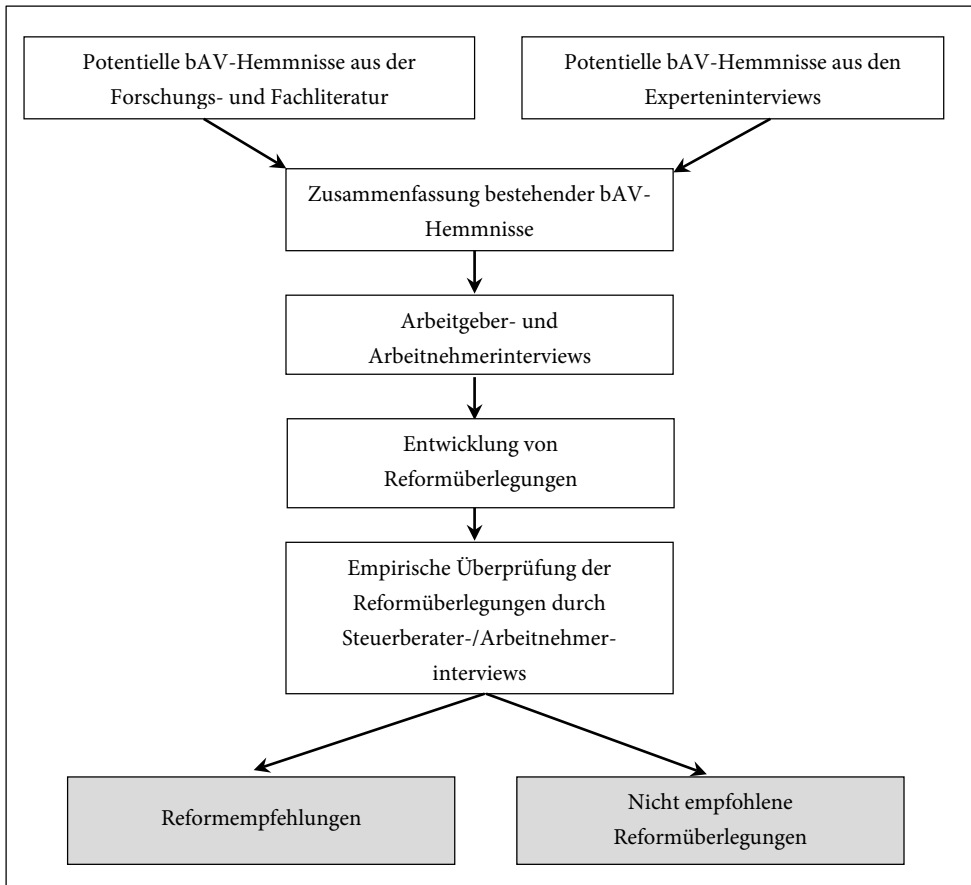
Potentielle bAV-Hemmnisse aus der Forschungs- und Fachliteratur

Potentielle bAV-Hemmnisse aus den Experteninterviews

Zusammenfassung bestehender bAV-Hemmnisse

Arbeitgeber- und Arbeitnehmerinterviews

Entwicklung von Reformüberlegungen

Empirische Überprüfung der Reformüberlegungen durch Steuerberater-/Arbeitnehmerinterviews

Reformempfehlungen

Nicht empfohlene Reformüberlegungen